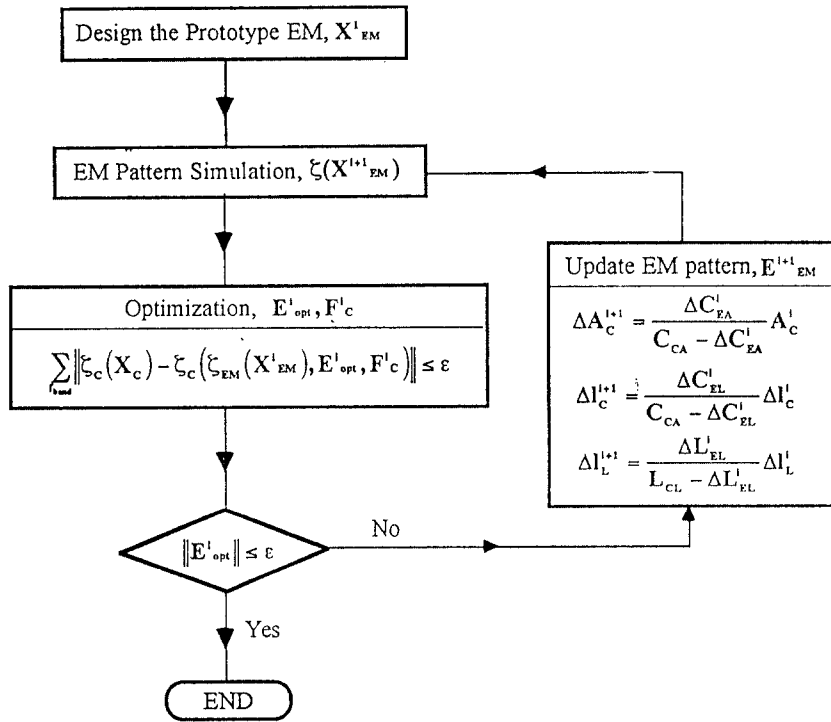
Design the Prototype EM, $X^{i}_{EM}$

EM Pattern Simulation, $\zeta(X^{i+1}_{EM})$

Optimization, $E^{i}_{opt}, F^{i}_{C}$

$\sum_{band}\left\|\zeta_C(X_C)-\zeta_C\left(\zeta_{EM}(X^{i}_{EM}), E^{i}_{opt}, F^{i}_{C}\right)\right\| \le \varepsilon$

Update EM pattern, $E^{i+1}_{EM}$

$\Delta A_C^{i+1} = \frac{\Delta C_{EA}^{i}}{C_{CA} - \Delta C_{EA}^{i}} A_C^{i}$

$\Delta l_C^{i+1} = \frac{\Delta C_{EL}^{i}}{C_{CA} - \Delta C_{EL}^{i}} \Delta l_C^{i}$

$\Delta l_L^{i+1} = \frac{\Delta L_{EL}^{i}}{L_{CL} - \Delta L_{EL}^{i}} \Delta l_L^{i}$

$\left\|E^{i}_{opt}\right\| \le \varepsilon$

No

Yes

END